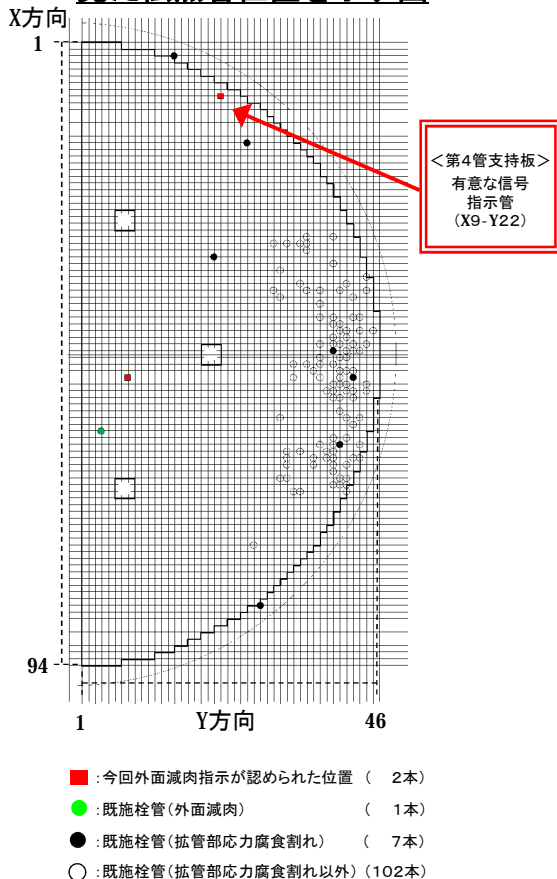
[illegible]

X方向

1

<第4管支持板>
有意な信号
指示管
(X9-Y22)

94

1 Y方向 46

:今回外面減肉指示が認められた位置 ( 2本)

:既施栓管(外面減肉) ( 1本)

:既施栓管(拡管部応力腐食割れ) ( 7本)

:既施栓管(拡管部応力腐食割れ以外)(102本)